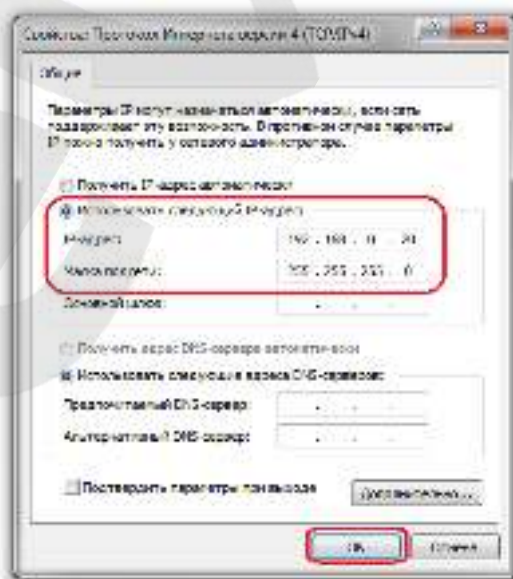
Свойства: Протокол Интернета версии 4 (TCP/IPv4)

Общие

Параметры IP могут назначаться автоматически, если сеть поддерживает эту возможность. В противном случае параметры IP можно получить у сетевого администратора.

Получить IP-адрес автоматически

Использовать следующий IP-адрес:

IP-адрес: 192 . 168 . 0 . 20

Маска подсети: 255 . 255 . 255 . 0

Основной шлюз: . . .

Получить адрес DNS-сервера автоматически

Использовать следующие адреса DNS-серверов:

Предпочитаемый DNS-сервер: . . .

Альтернативный DNS-сервер: . . .

Подтвердить параметры при выходе

Дополнительно...

ОК

Отмена